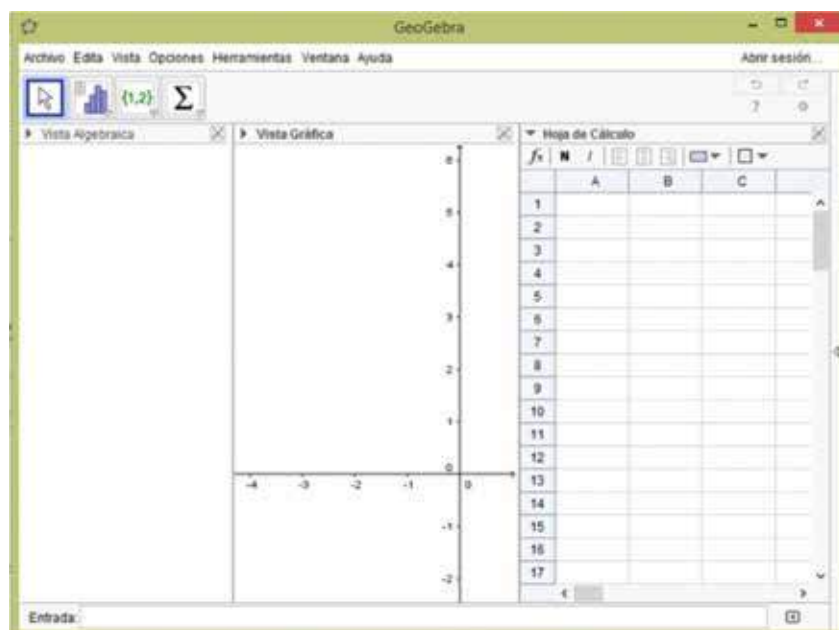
GeoGebra

Archivo Edita Vista Opciones Herramientas Ventana Ayuda

Abrir sesión...

{1,2} Σ

Vista Algebraica

Vista Gráfica

Hoja de Cálculo

$f_x$ N I

| | A | B | C |
|---|---|---|---|
| 1 | | | |
| 2 | | | |
| 3 | | | |
| 4 | | | |
| 5 | | | |
| 6 | | | |
| 7 | | | |
| 8 | | | |
| 9 | | | |
| 10 | | | |
| 11 | | | |
| 12 | | | |
| 13 | | | |
| 14 | | | |
| 15 | | | |
| 16 | | | |
| 17 | | | |

6
5
4
3
2
1
0
-4 -3 -2 -1 0
-1
-2

Entrada: